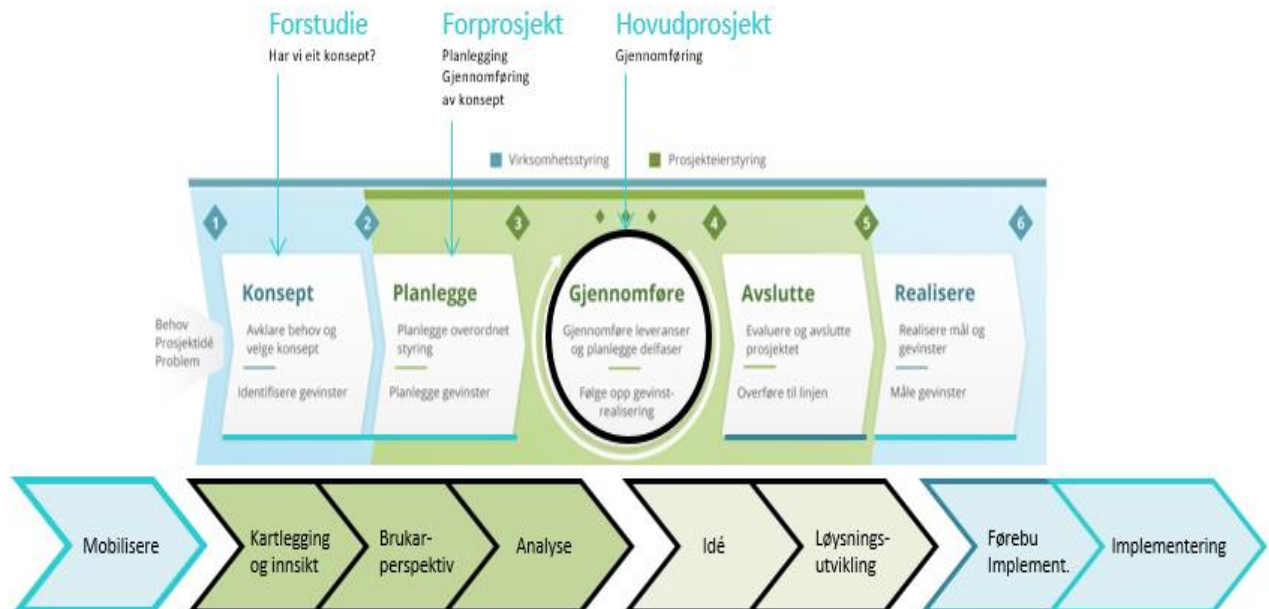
Forstudie
Har vi eit konsept?

Forprosjekt
Planlegging
Gjennomføring
av konsept

Hovudprosjekt
Gjennomføring

Virksomhetsstyring
Prosjekteierstyring

1
2
3
4
5
6

Behov
Prosjektidé
Problem

Konsept
Avklare behov og velge konsept
Identifisere gevinster

Planlegge
Planlegge overordnet styring
Planlegge gevinster

Gjennomføre
Gjennomføre leveranser og planlegge delfaser
Følge opp gevinstrealisering

Avslutte
Evaluere og avslutte prosjektet
Overføre til linjen

Realisere
Realisere mål og gevinster
Måle gevinster

Mobilisere
Kartlegging og innsikt
Brukarperspektiv
Analyse
Idé
Løysningsutvikling
Førebu Implement.
Implementering